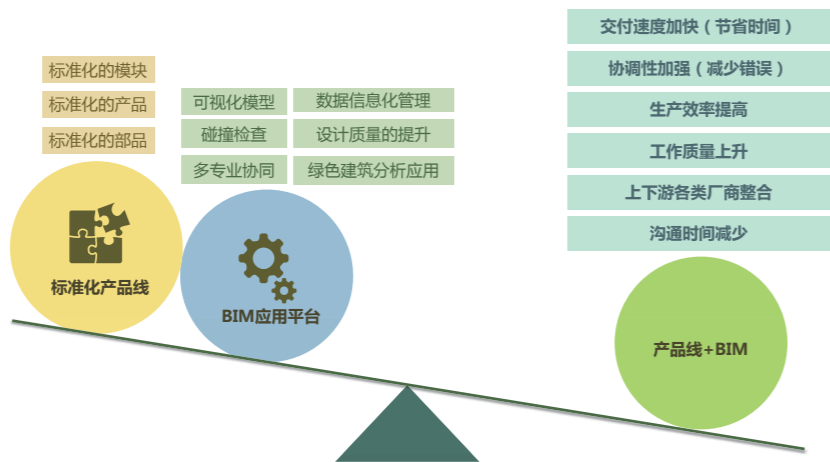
交付速度加快（节省时间）

协调性加强（减少错误）

生产效率提高

工作质量上升

上下游各类厂商整合

沟通时间减少

标准化的模块

标准化的产品

标准化的部品

可视化模型

数据信息化管理

碰撞检查

设计质量的提升

多专业协同

绿色建筑分析应用

标准化产品线

BIM应用平台

产品线+BIM